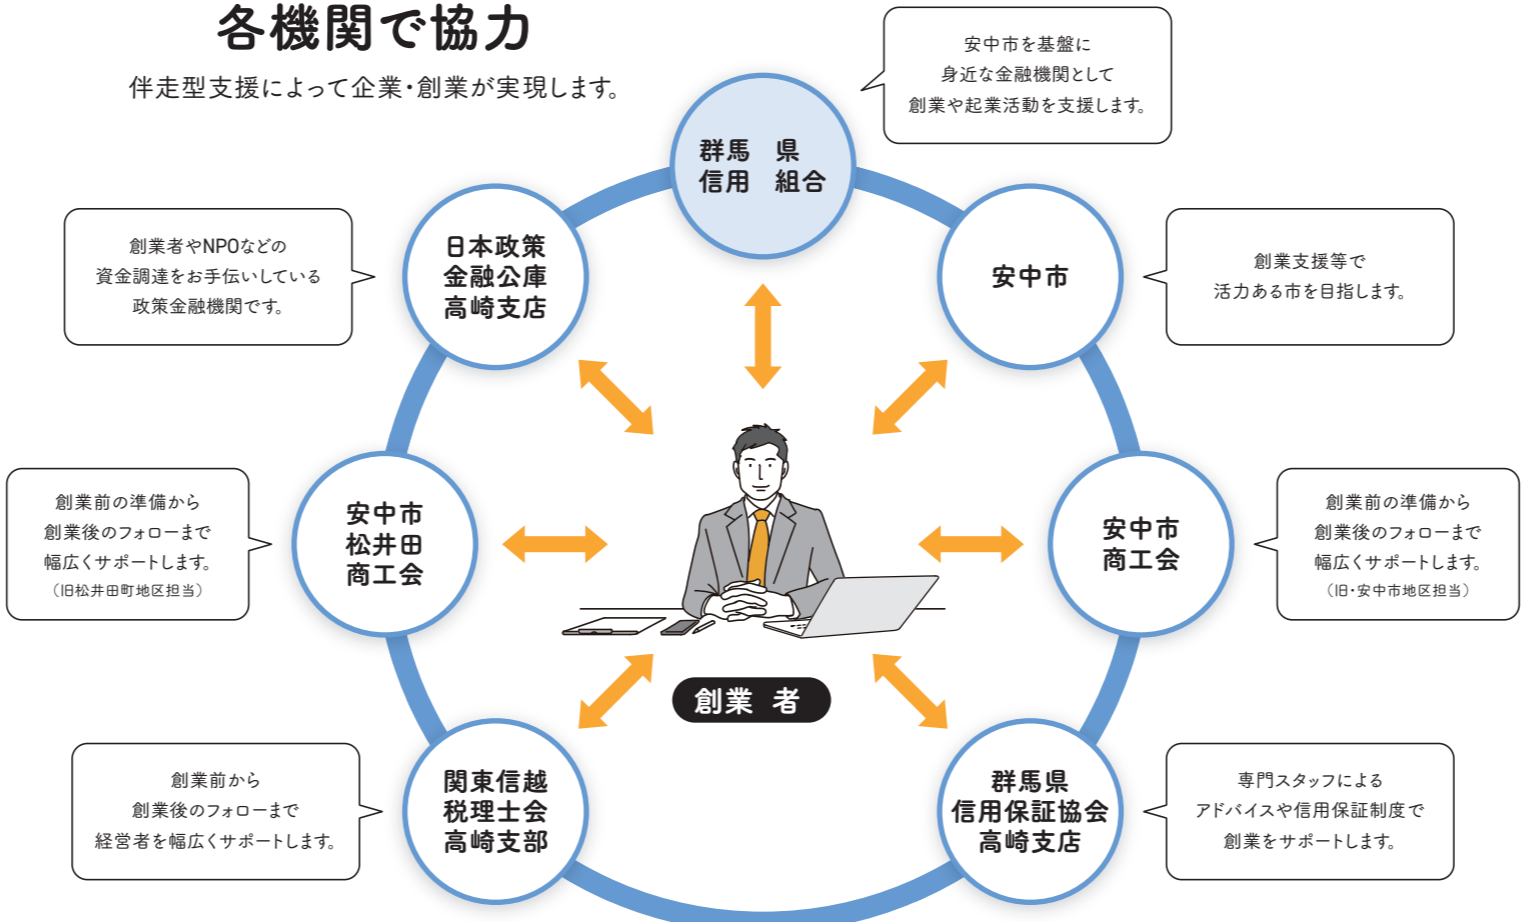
各機関で協力

伴走型支援によって企業・創業が実現します。

安中市を基盤に
身近な金融機関として
創業や起業活動を支援します。

群馬 県
信用 組合

創業者やNPOなどの
資金調達をお手伝いしている
政策金融機関です。

日本政策
金融公庫
高崎支店

安中市

創業支援等で
活力ある市を目指します。

創業前の準備から
創業後のフォローまで
幅広くサポートします。
（旧松井田町地区担当）

安中市
松井田
商工会

安中市
商工会

創業前の準備から
創業後のフォローまで
幅広くサポートします。
（旧・安中市地区担当）

創業 者

創業前から
創業後のフォローまで
経営者を幅広くサポートします。

関東信越
税理士会
高崎支部

群馬県
信用保証協会
高崎支店

専門スタッフによる
アドバイスや信用保証制度で
創業をサポートします。